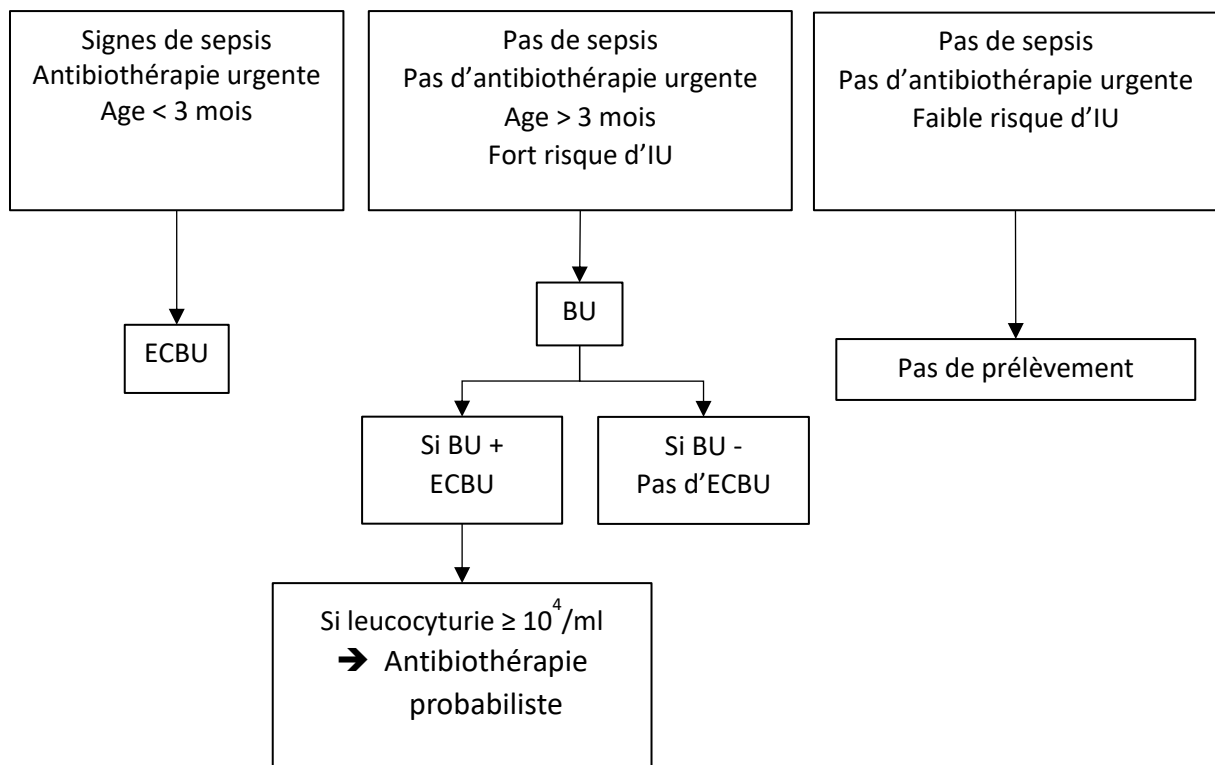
Signes de sepsis
Antibiothérapie urgente
Age < 3 mois

Pas de sepsis
Pas d'antibiothérapie urgente
Age > 3 mois
Fort risque d'IU

Pas de sepsis
Pas d'antibiothérapie urgente
Faible risque d'IU

ECBU

BU

Pas de prélèvement

Si BU +
ECBU

Si BU -
Pas d'ECBU

Si leucocyturie ≥ $10^4$/ml
➔ Antibiothérapie probabiliste